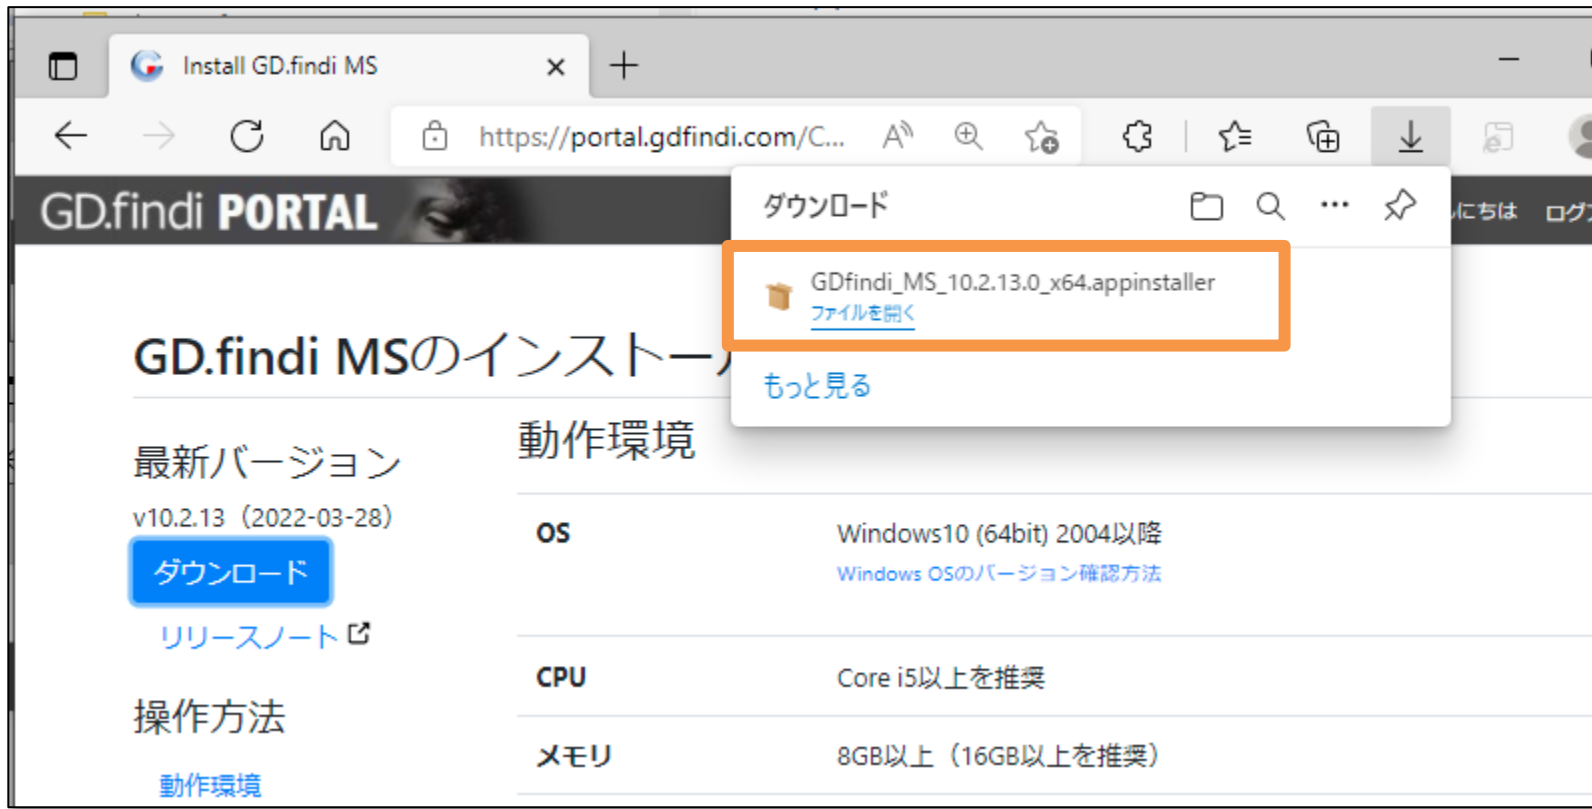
Install GD.findi MS ×

https://portal.gdfindi.com/C...

GD.findi PORTAL

ダウンロード

GDfindi_MS_10.2.13.0_x64.appinstaller
ファイルを開く

もっと見る

んにちは ログ

GD.findi MSのインストー

最新バージョン
v10.2.13（2022-03-28）

ダウンロード

リリースノート

操作方法

動作環境

動作環境

| | |
|---|---|
| OS | Windows10 (64bit) 2004以降<br>Windows OSのバージョン確認方法 |
| CPU | Core i5以上を推奨 |
| メモリ | 8GB以上（16GB以上を推奨） |